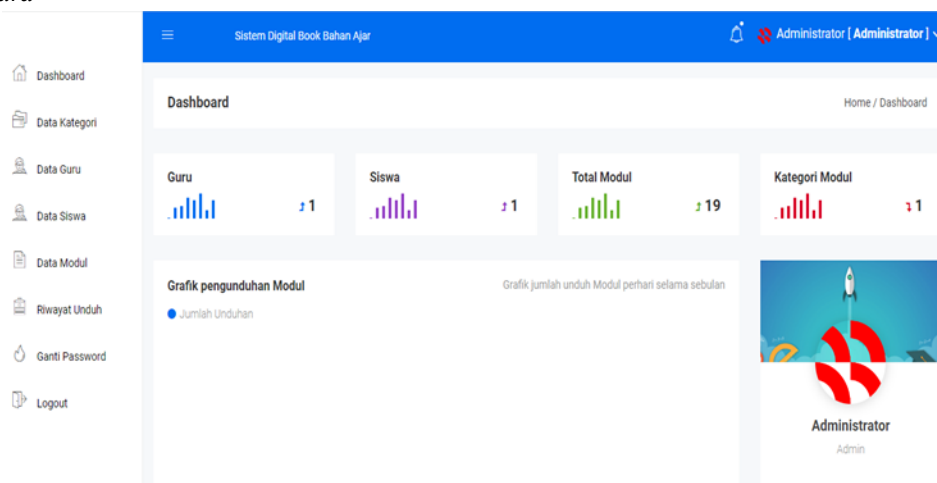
Sistem Digital Book Bahan Ajar

Administrator [ Administrator ]

Dashboard

Data Kategori

Data Guru

Data Siswa

Data Modul

Riwayat Unduh

Ganti Password

Logout

Dashboard

Home / Dashboard

Guru
1

Siswa
1

Total Modul
19

Kategori Modul
1

Grafik pengunduhan Modul

Grafik jumlah unduh Modul perhari selama sebulan

Jumlah Unduhan

Administrator

Admin